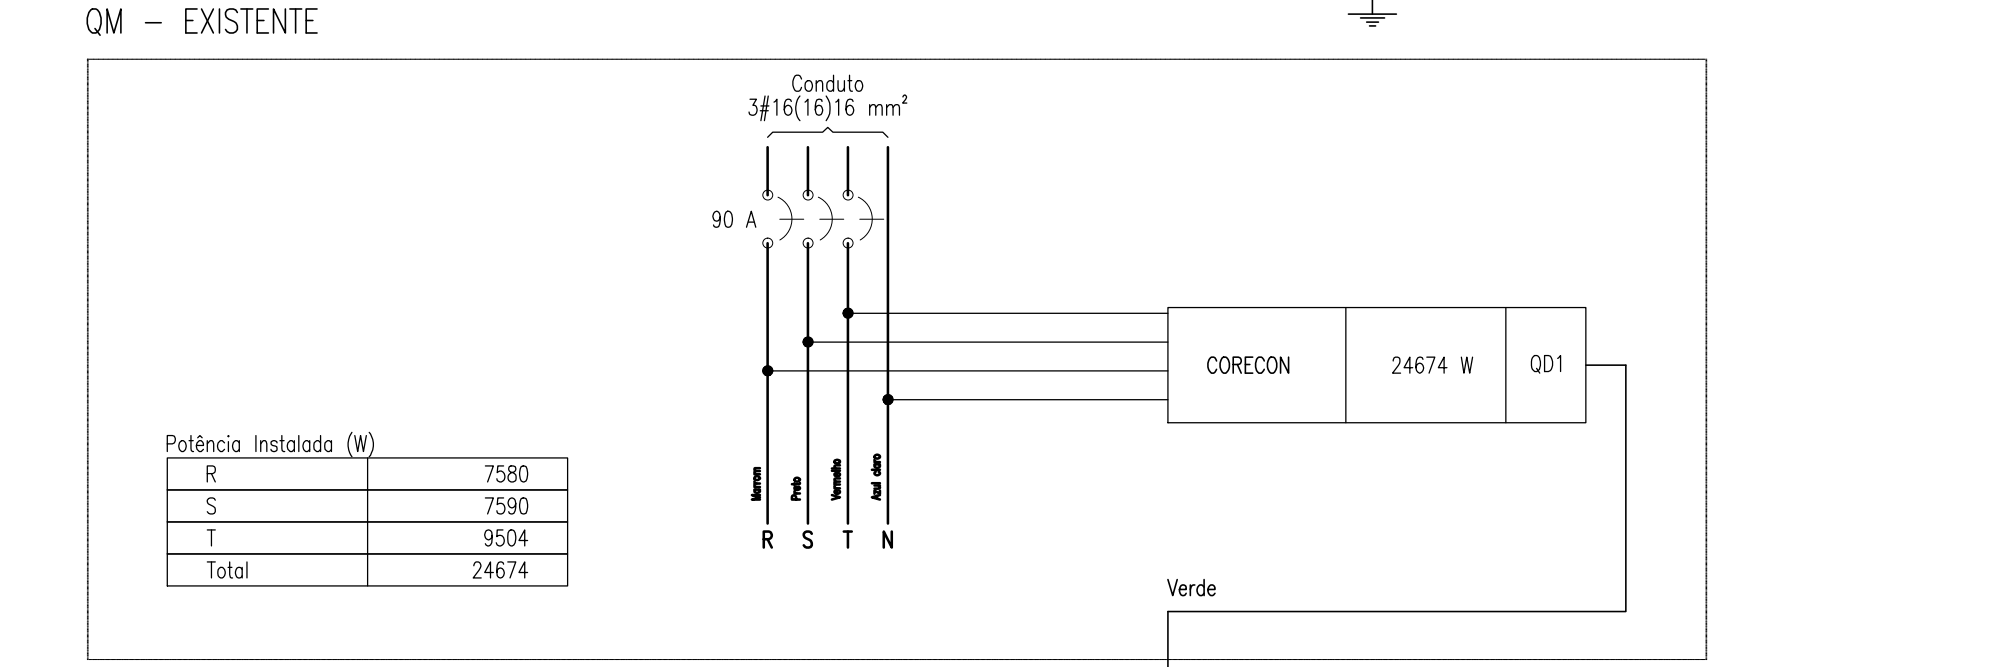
QM – EXISTENTE

Conduto
3#16(16)16 mm²

90 A

CORECON

24674 W

QD1

Potência Instalada (W)

| R | 7580 |
|---|---|
| S | 7590 |
| T | 9504 |
| Total | 24674 |

Marrom
Preto
Vermelho
Azul claro

R S T N

Verde